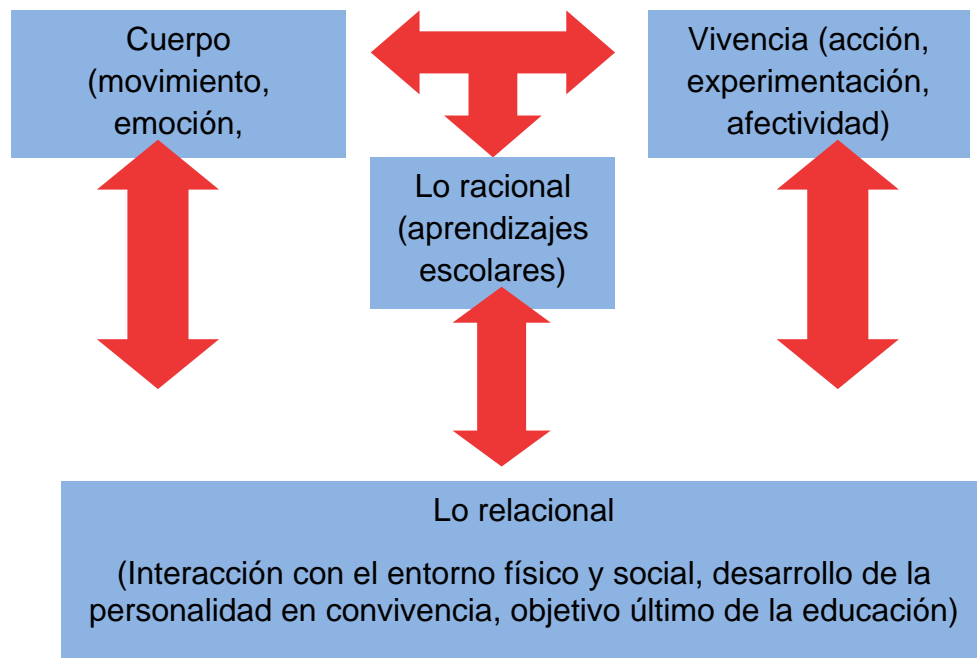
Cuerpo (movimiento, emoción,

Vivencia (acción, experimentación, afectividad)

Lo racional (aprendizajes escolares)

Lo relacional

(Interacción con el entorno físico y social, desarrollo de la personalidad en convivencia, objetivo último de la educación)